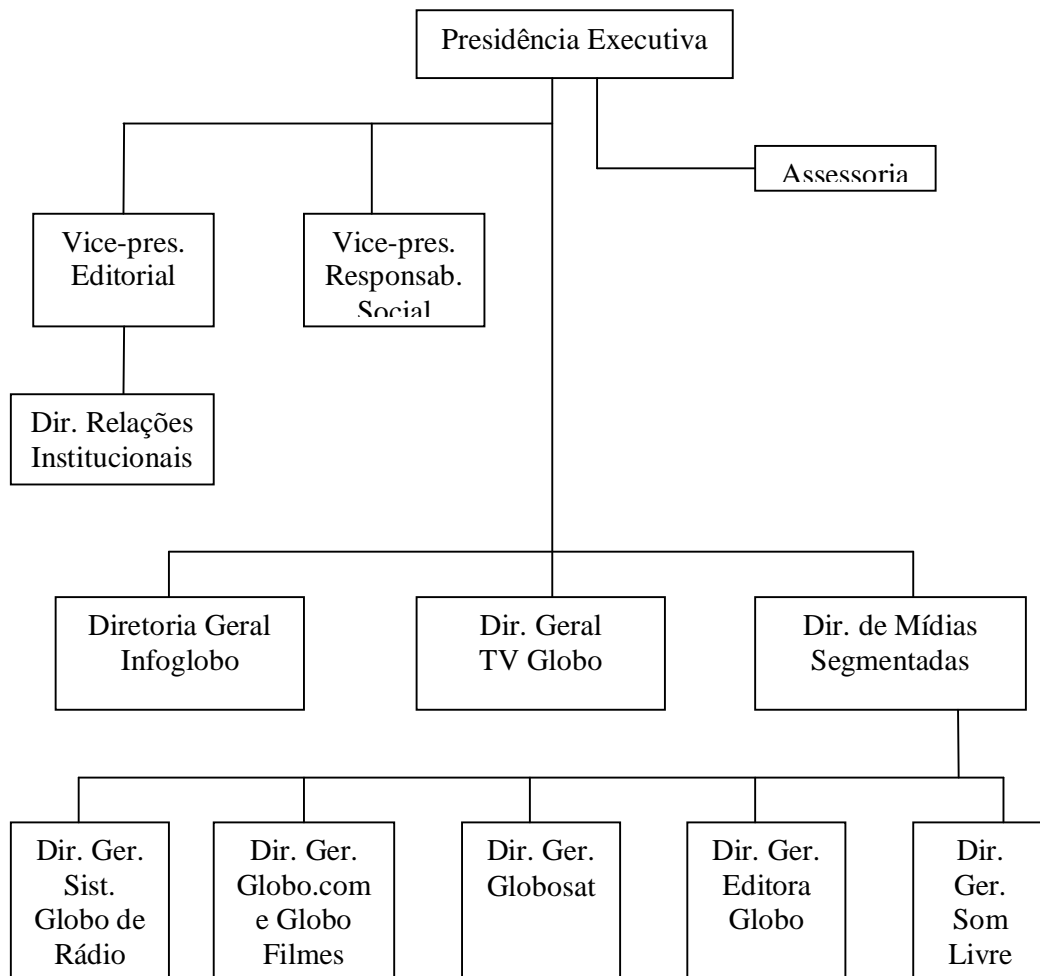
Presidência Executiva

Assessoria

Vice-pres. Editorial

Vice-pres. Responsab. Social

Dir. Relações Institucionais

Diretoria Geral Infoglobo

Dir. Geral TV Globo

Dir. de Mídias Segmentadas

Dir. Ger. Sist. Globo de Rádio

Dir. Ger. Globo.com e Globo Filmes

Dir. Ger. Globosat

Dir. Ger. Editora Globo

Dir. Ger. Som Livre